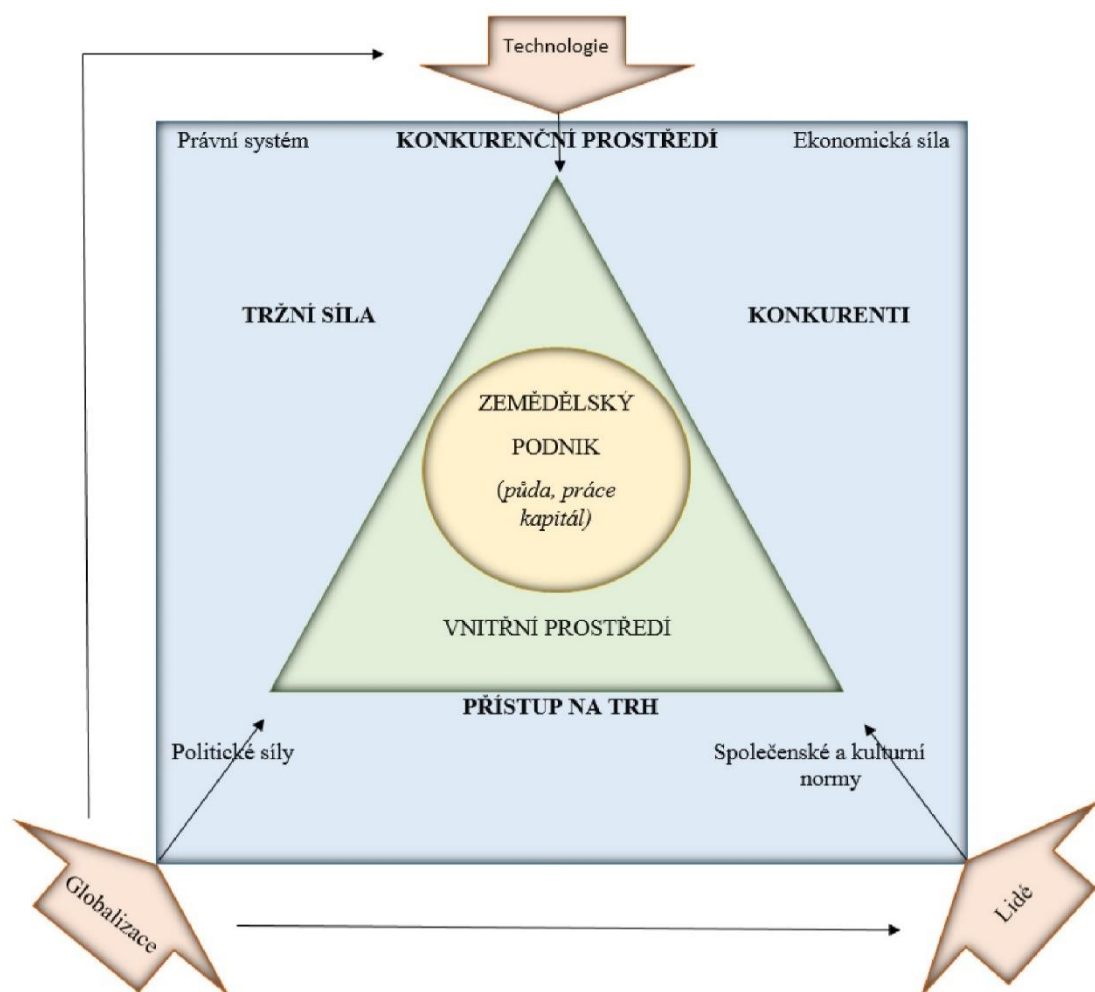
Technologie

Právní systém

KONKURENČNÍ PROSTŘEDÍ

Ekonomická síla

TRŽNÍ SÍLA

KONKURENTI

ZEMĚDĚLSKÝ PODNIK

(půda, práce kapitál)

VNITŘNÍ PROSTŘEDÍ

PŘÍSTUP NA TRH

Politické síly

Společenské a kulturní normy

Globalizace

Lidé